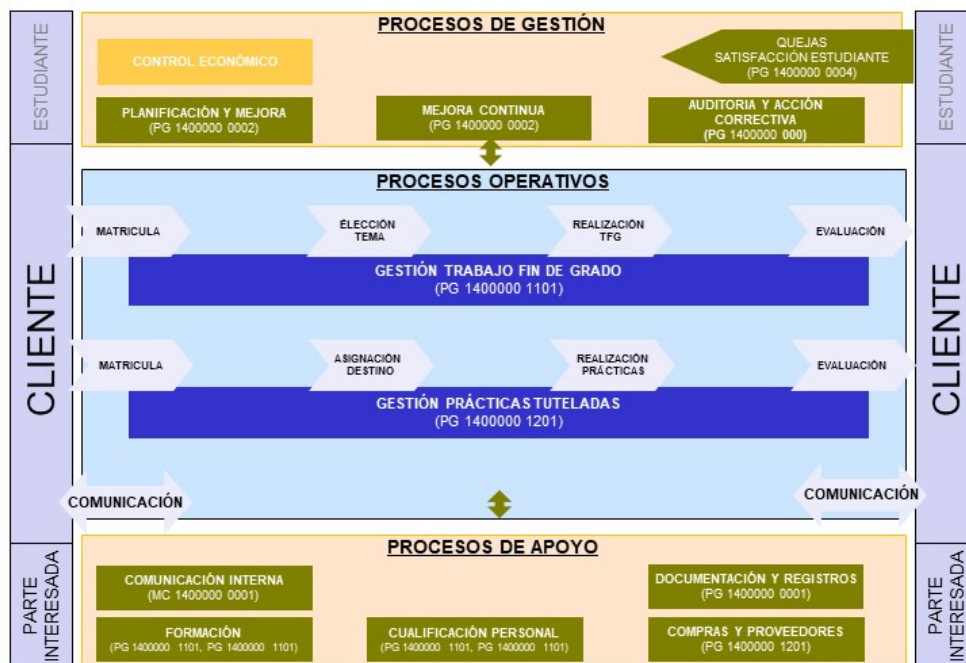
ESTUDIANTE

PROCESOS DE GESTIÓN

CONTROL ECONÓMICO

QUEJAS SATISFACCIÓN ESTUDIANTE (PG 1400000 0004)

PLANIFICACIÓN Y MEJORA (PG 1400000 0002)

MEJORA CONTINUA (PG 1400000 0002)

AUDITORIA Y ACCIÓN CORRECTIVA (PG 1400000 000)

ESTUDIANTE

CLIENTE

PROCESOS OPERATIVOS

MATRICULA

ÉLECCIÓN TEMA

REALIZACIÓN TFG

EVALUACIÓN

GESTIÓN TRABAJO FIN DE GRADO (PG 1400000 1101)

MATRICULA

ASIGNACIÓN DESTINO

REALIZACIÓN PRÁCTICAS

EVALUACIÓN

GESTIÓN PRÁCTICAS TUTELADAS (PG 1400000 1201)

COMUNICACIÓN

COMUNICACIÓN

CLIENTE

PARTE INTERESADA

PROCESOS DE APOYO

COMUNICACIÓN INTERNA (MC 1400000 0001)

DOCUMENTACIÓN Y REGISTROS (PG 1400000 0001)

FORMACIÓN (PG 1400000 1101, PG 1400000 1101)

CUALIFICACIÓN PERSONAL (PG 1400000 1101, PG 1400000 1101)

COMPRAS Y PROVEEDORES (PG 1400000 1201)

PARTE INTERESADA